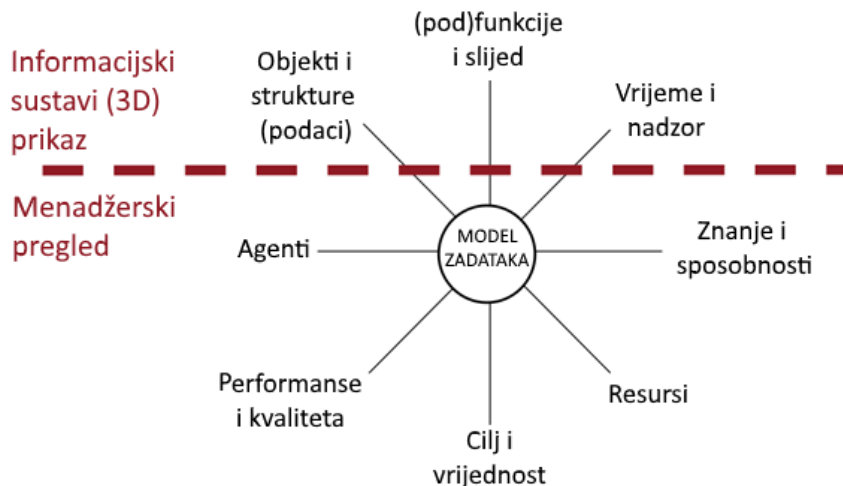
Informacijski sustavi (3D) prikaz

Menadžerski pregled

(pod)funkcije i slijed

Objekti i strukture (podaci)

Vrijeme i nadzor

Agenti

MODEL ZADATAKA

Znanje i sposobnosti

Performanse i kvaliteta

Resursi

Cilj i vrijednost